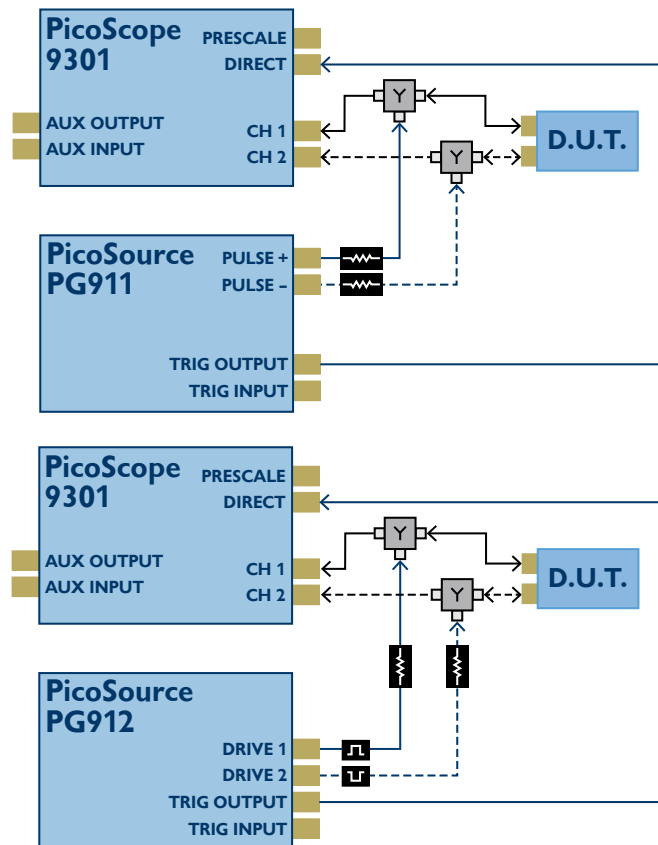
PicoScope 9301
PRESCALE
DIRECT
AUX OUTPUT
AUX INPUT
CH 1
CH 2
Y
Y
D.U.T.

PicoSource PG911
PULSE +
PULSE –
TRIG OUTPUT
TRIG INPUT

PicoScope 9301
PRESCALE
DIRECT
AUX OUTPUT
AUX INPUT
CH 1
CH 2
Y
Y
D.U.T.

PicoSource PG912
DRIVE 1
DRIVE 2
TRIG OUTPUT
TRIG INPUT